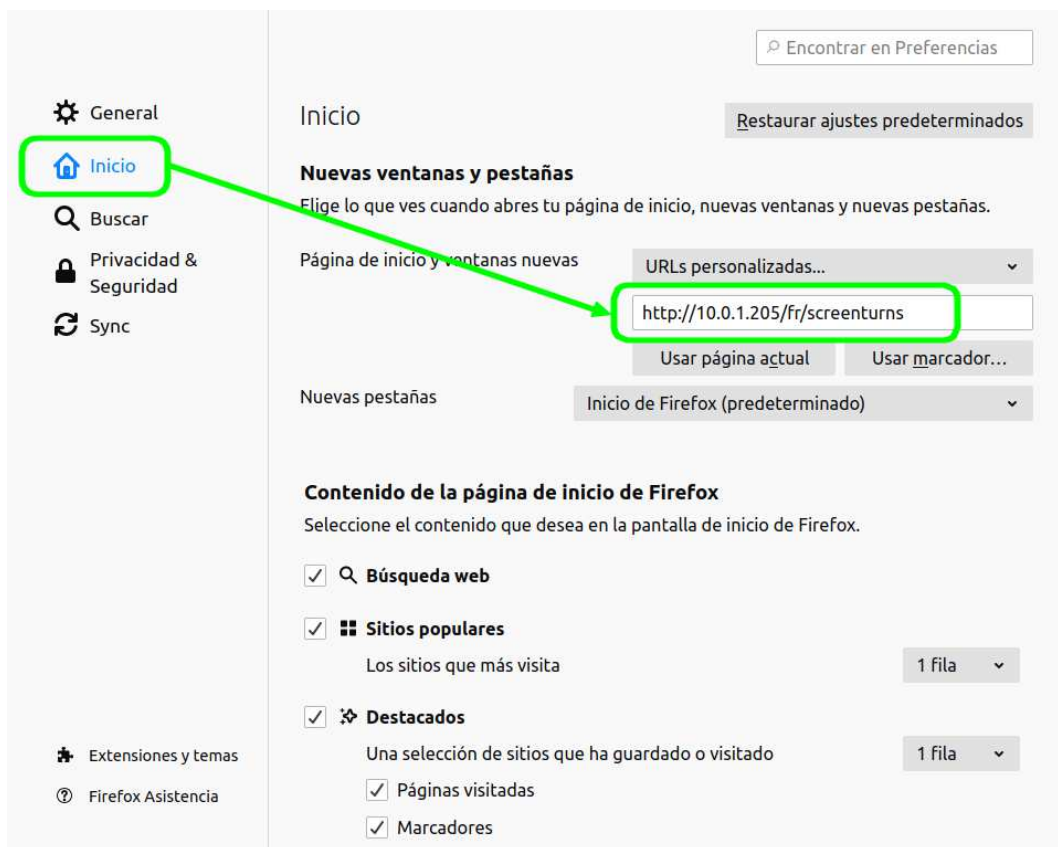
Encontrar en Preferencias

General

Inicio

Buscar

Privacidad & Seguridad

Sync

Inicio

Restaurar ajustes predeterminados

Nuevas ventanas y pestañas

Elige lo que ves cuando abres tu página de inicio, nuevas ventanas y nuevas pestañas.

Página de inicio y ventanas nuevas

URLs personalizadas...

http://10.0.1.205/fr/screenturns

Usar página actual

Usar marcador...

Nuevas pestañas

Inicio de Firefox (predeterminado)

Contenido de la página de inicio de Firefox

Seleccione el contenido que desea en la pantalla de inicio de Firefox.

Búsqueda web

Sitios populares

Los sitios que más visita

1 fila

Destacados

Una selección de sitios que ha guardado o visitado

1 fila

Páginas visitadas

Marcadores

Extensiones y temas

Firefox Asistencia